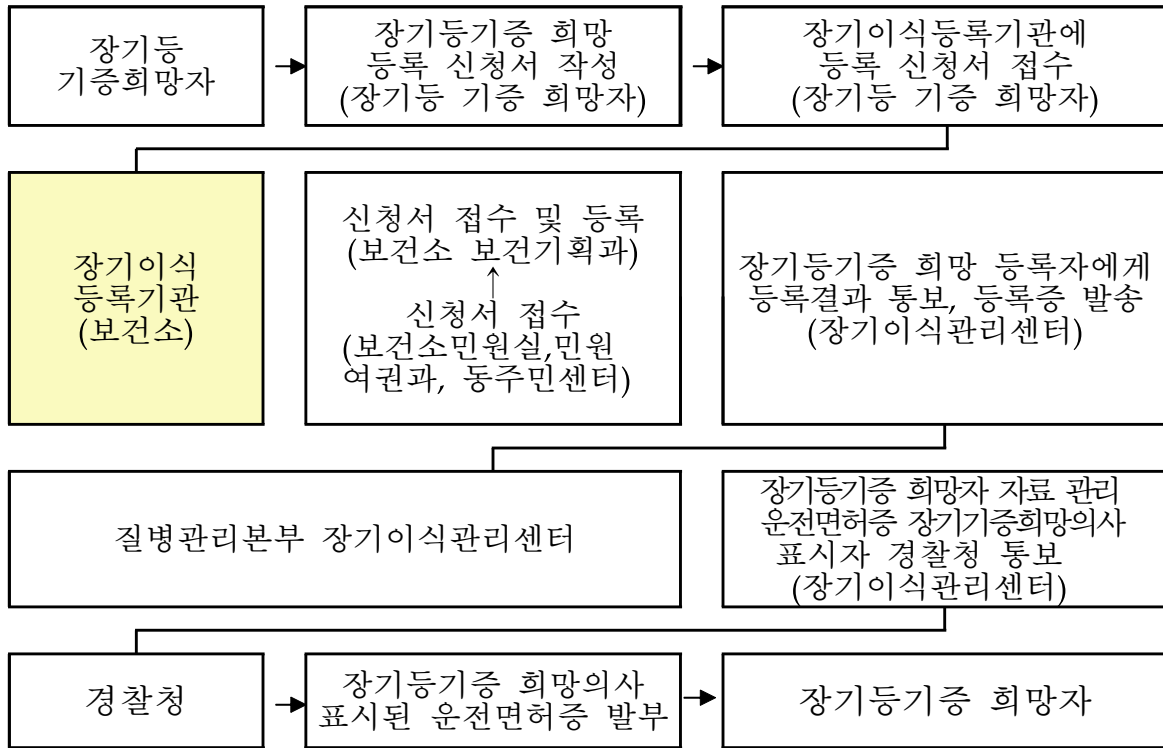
장기등 기증희망자

장기등기증 희망 등록 신청서 작성 (장기등 기증 희망자)

장기이식등록기관에 등록 신청서 접수 (장기등 기증 희망자)

장기이식 등록기관 (보건소)

신청서 접수 및 등록 (보건소 보건기획과)

신청서 접수 (보건소민원실,민원 여권과, 동주민센터)

장기등기증 희망 등록자에게 등록결과 통보, 등록증 발송 (장기이식관리센터)

질병관리본부 장기이식관리센터

장기등기증 희망자 자료 관리 운전면허증 장기기증희망의사 표시자 경찰청 통보 (장기이식관리센터)

경찰청

장기등기증 희망의사 표시된 운전면허증 발부

장기등기증 희망자